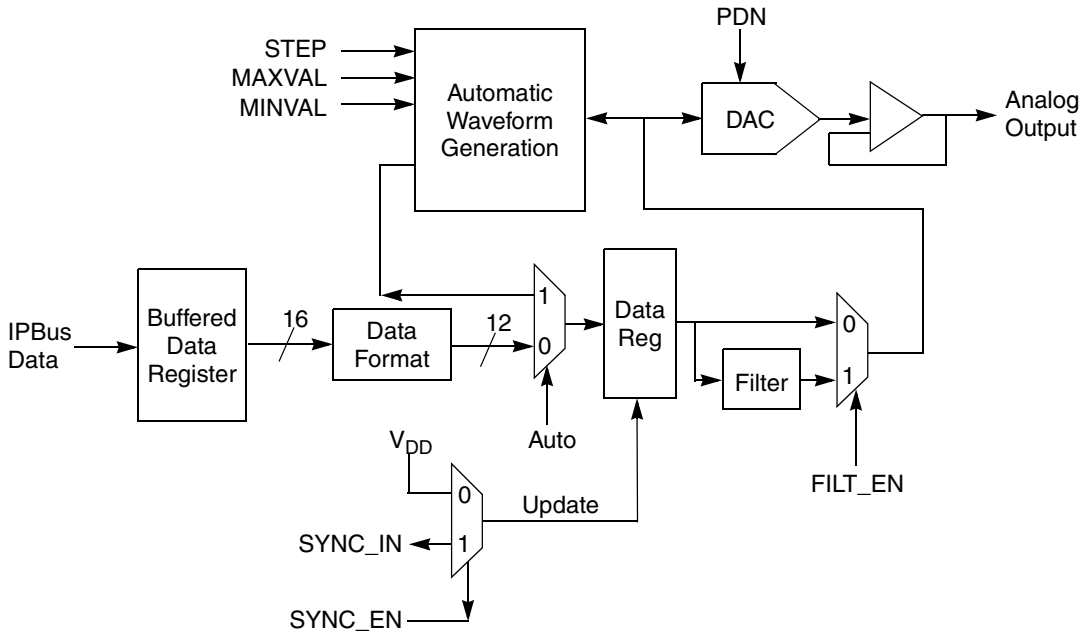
PDN

STEP
MAXVAL
MINVAL

Automatic Waveform Generation

DAC

Analog Output

IPBus Data

Buffered Data Register

16

Data Format

12

1
0

Data Reg

0
1

Filter

Auto

FILT_EN

$V_{DD}$

0
1

Update

SYNC_IN

SYNC_EN